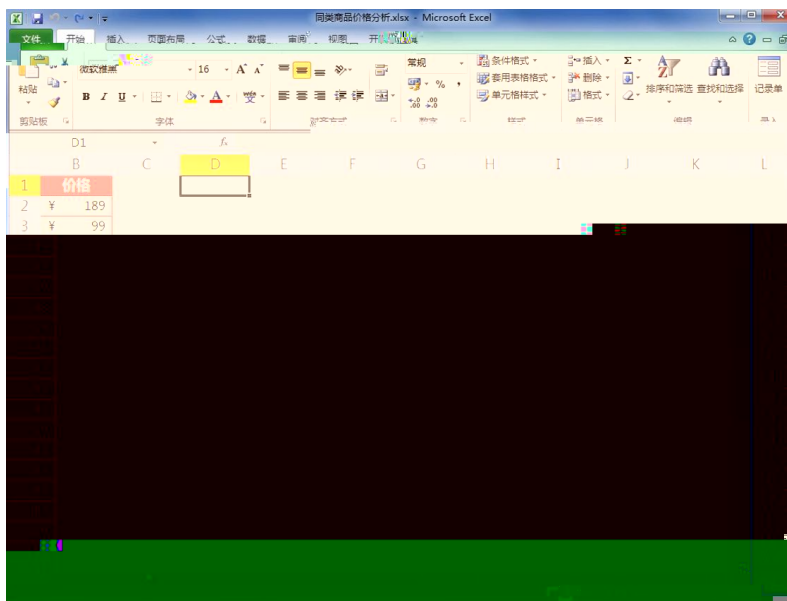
同类商品价格分析.xlsx - Microsoft Excel

文件 开始 插入 页面布局 公式 数据 审阅 视图 开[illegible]

粘贴 剪贴板 微软雅黑 16 A A B I U 字体 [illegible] 常规 % , .00 .0 条件格式 套用表格格式 单元格样式 插入 删除 格式 Σ 排序和筛选 查找和选择 记录单

D1 fx

| | B | C | D | E | F | G | H | I | J | K | L |
|---|---|---|---|---|---|---|---|---|---|---|---|
| 1 | 价格 | | | | | | | | | | |
| 2 | ¥ 189 | | | | | | | | | | |
| 3 | ¥ 99 | | | | | | | | | | |